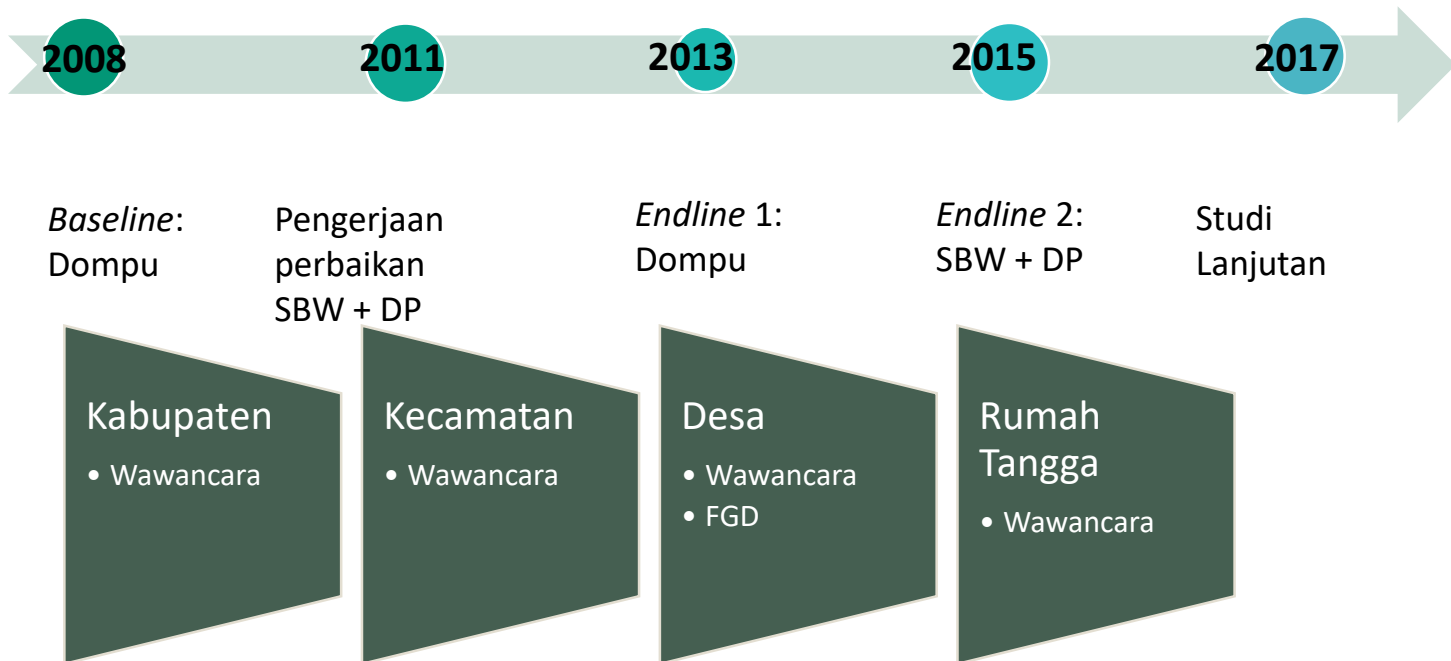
2008

2011

2013

2015

2017

Baseline: Dompu

Pengerjaan perbaikan SBW + DP

Endline 1: Dompu

Endline 2: SBW + DP

Studi Lanjutan

Kabupaten
• Wawancara

Kecamatan
• Wawancara

Desa
• Wawancara
• FGD

Rumah Tangga
• Wawancara